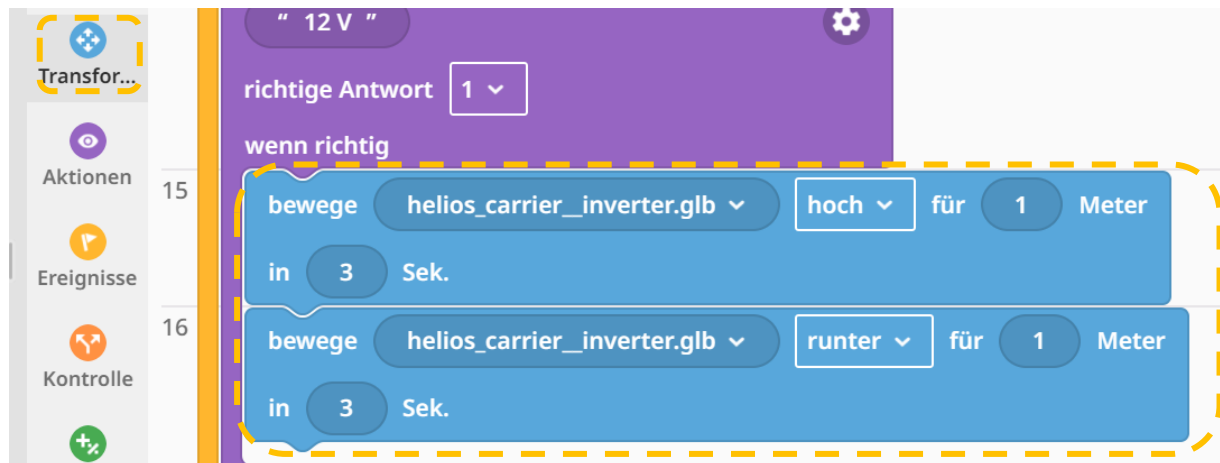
Transfor...

Aktionen

Ereignisse

Kontrolle

" 12 V "

richtige Antwort 1

wenn richtig

15

bewege helios_carrier__inverter.glb hoch für 1 Meter in 3 Sek.

16

bewege helios_carrier__inverter.glb runter für 1 Meter in 3 Sek.